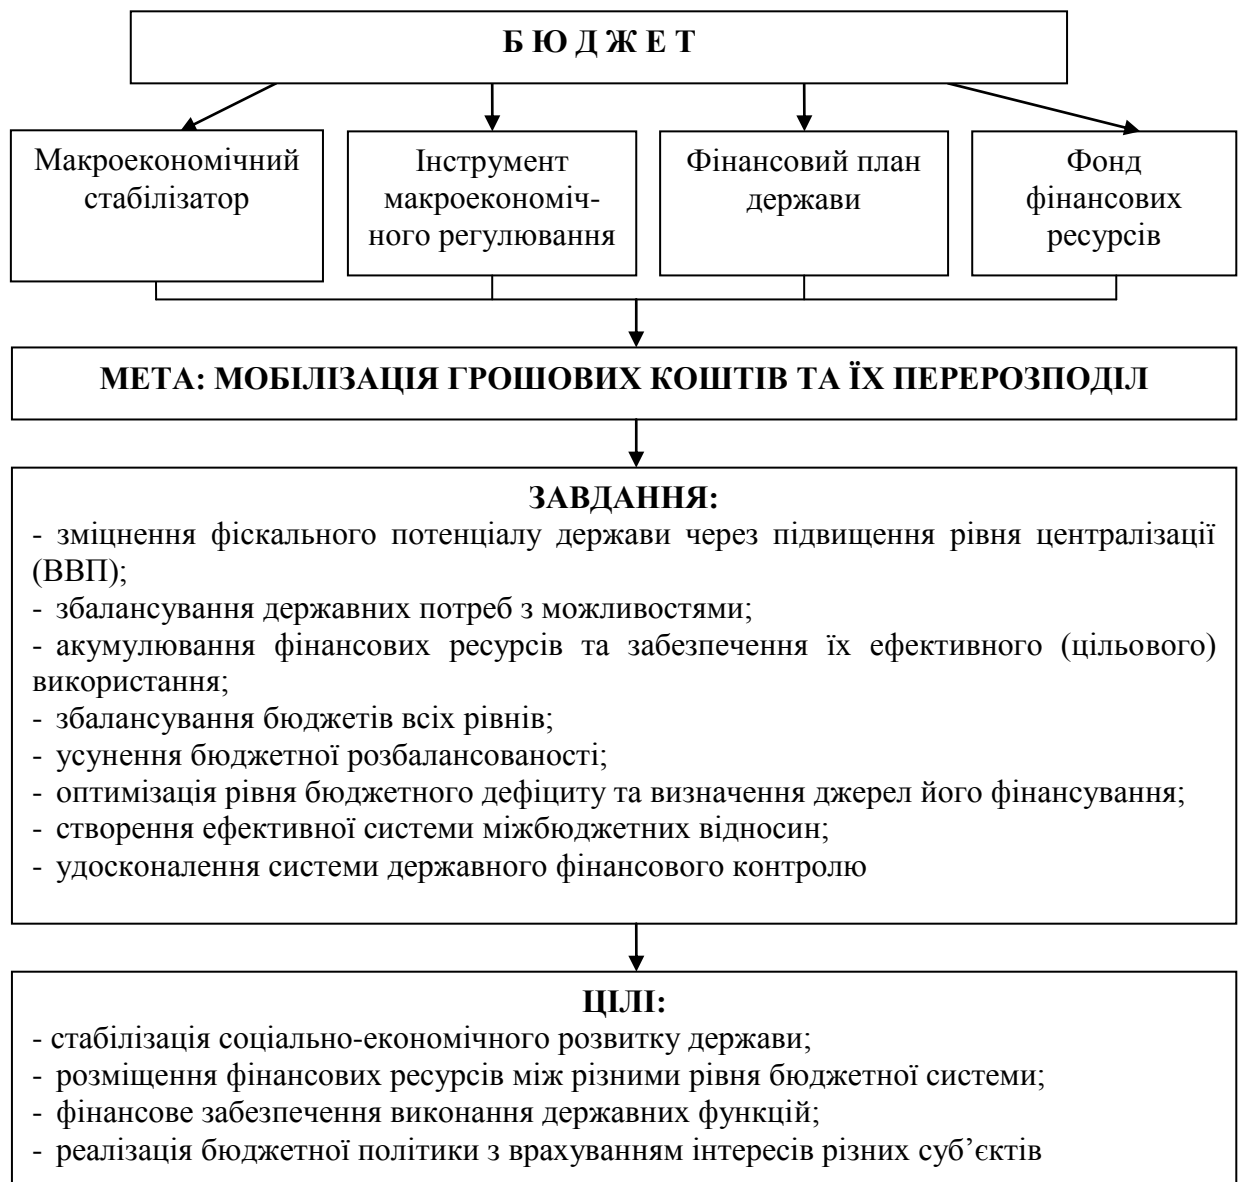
Б Ю Д Ж Е Т

Макроекономічний стабілізатор

Інструмент макроекономічного регулювання

Фінансовий план держави

Фонд фінансових ресурсів

МЕТА: МОБІЛІЗАЦІЯ ГРОШОВИХ КОШТІВ ТА ЇХ ПЕРЕРОЗПОДІЛ

ЗАВДАННЯ:
- зміцнення фіскального потенціалу держави через підвищення рівня централізації (ВВП);
- збалансування державних потреб з можливостями;
- акумулювання фінансових ресурсів та забезпечення їх ефективного (цільового) використання;
- збалансування бюджетів всіх рівнів;
- усунення бюджетної розбалансованості;
- оптимізація рівня бюджетного дефіциту та визначення джерел його фінансування;
- створення ефективної системи міжбюджетних відносин;
- удосконалення системи державного фінансового контролю

ЦІЛІ:
- стабілізація соціально-економічного розвитку держави;
- розміщення фінансових ресурсів між різними рівня бюджетної системи;
- фінансове забезпечення виконання державних функцій;
- реалізація бюджетної політики з врахуванням інтересів різних суб’єктів